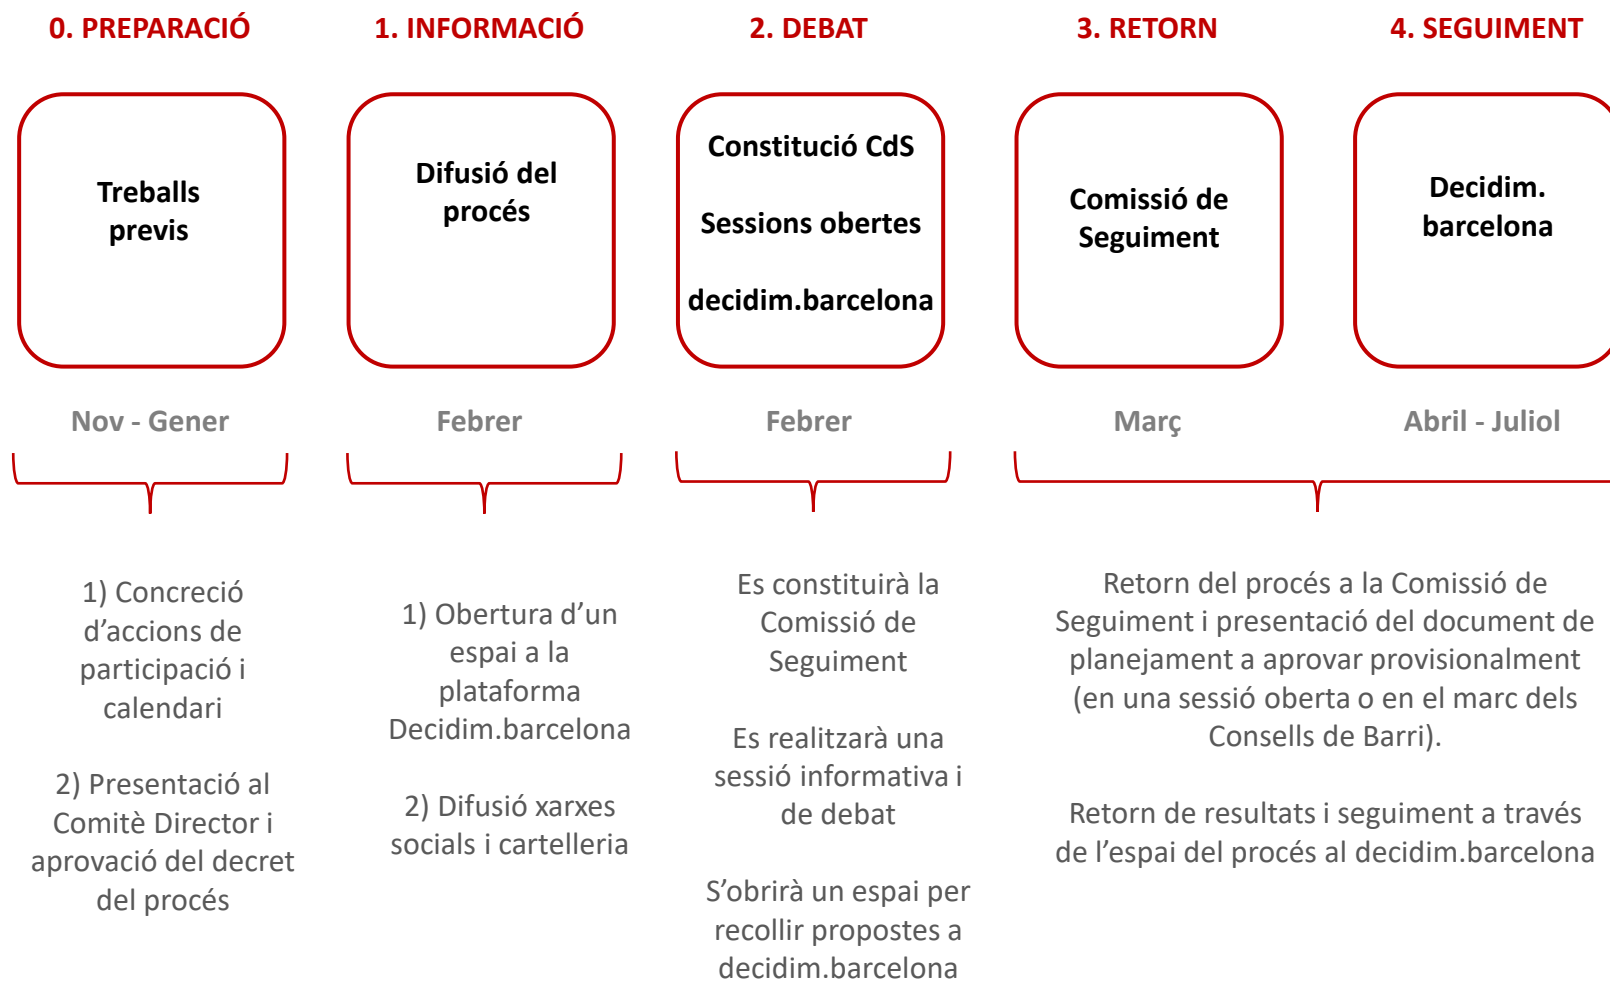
0. PREPARACIÓ

Treballs previs

Nov - Gener

1) Concreció d'accions de participació i calendari

2) Presentació al Comitè Director i aprovació del decret del procés

1. INFORMACIÓ

Difusió del procés

Febrer

1) Obertura d'un espai a la plataforma Decidim.barcelona

2) Difusió xarxes socials i cartelleria

2. DEBAT

Constitució CdS

Sessions obertes

decidim.barcelona

Febrer

Es constituirà la Comissió de Seguiment

Es realitzarà una sessió informativa i de debat

S'obrirà un espai per recollir propostes a decidim.barcelona

3. RETORN

Comissió de Seguiment

Març

4. SEGUIMENT

Decidim. barcelona

Abril - Juliol

Retorn del procés a la Comissió de Seguiment i presentació del document de planejament a aprovar provisionalment (en una sessió oberta o en el marc dels Consells de Barri).

Retorn de resultats i seguiment a través de l'espai del procés al decidim.barcelona